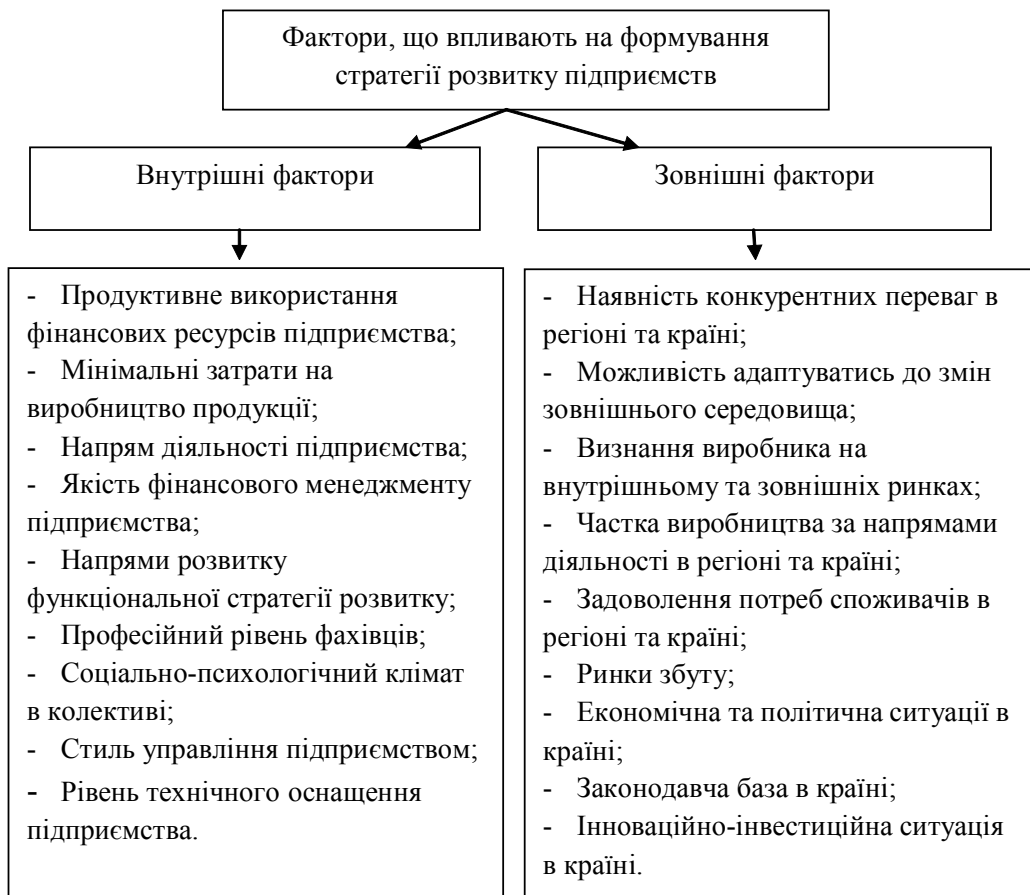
Фактори, що впливають на формування стратегії розвитку підприємств

Внутрішні фактори

Зовнішні фактори

- Продуктивне використання фінансових ресурсів підприємства;
- Мінімальні затрати на виробництво продукції;
- Напрям діяльності підприємства;
- Якість фінансового менеджменту підприємства;
- Напрями розвитку функціональної стратегії розвитку;
- Професійний рівень фахівців;
- Соціально-психологічний клімат в колективі;
- Стиль управління підприємством;
- Рівень технічного оснащення підприємства.

- Наявність конкурентних переваг в регіоні та країні;
- Можливість адаптуватись до змін зовнішнього середовища;
- Визнання виробника на внутрішньому та зовнішніх ринках;
- Частка виробництва за напрямами діяльності в регіоні та країні;
- Задоволення потреб споживачів в регіоні та країні;
- Ринки збуту;
- Економічна та політична ситуації в країні;
- Законодавча база в країні;
- Інноваційно-інвестиційна ситуація в країні.